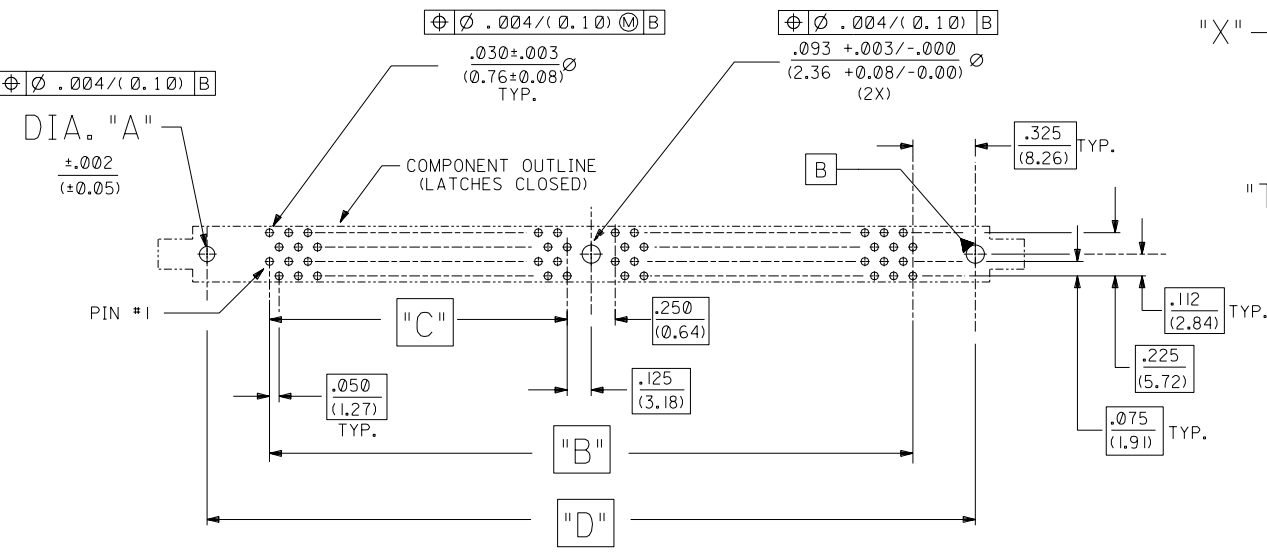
$\oplus$ | Ø .004/(0.10) Ⓜ | B

$\frac{.030\pm.003}{(0.76\pm0.08)}$Ø
TYP.

$\oplus$ | Ø .004/(0.10) | B

$\frac{.093\ +.003/-.000}{(2.36\ +0.08/-0.00)}$ Ø
(2X)

"X" –

$\oplus$ | Ø .004/(0.10) | B

DIA. "A"
$\frac{\pm.002}{(\pm0.05)}$

COMPONENT OUTLINE
(LATCHES CLOSED)

B

$\frac{.325}{(8.26)}$ TYP.

"T

PIN #1

"C"

$\frac{.250}{(0.64)}$

$\frac{.112}{(2.84)}$ TYP.

$\frac{.225}{(5.72)}$

$\frac{.050}{(1.27)}$
TYP.

$\frac{.125}{(3.18)}$

$\frac{.075}{(1.91)}$ TYP.

"B"

"D"